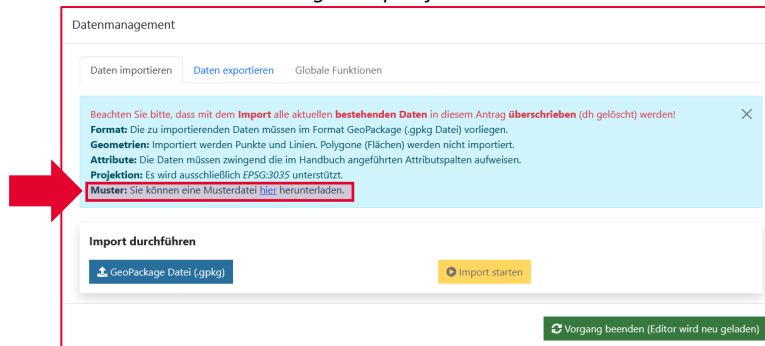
Datenmanagement

Daten importieren | Daten exportieren | Globale Funktionen

Beachten Sie bitte, dass mit dem **Import** alle aktuellen **bestehenden Daten** in diesem Antrag **überschrieben** (dh gelöscht) werden!
**Format:** Die zu importierenden Daten müssen im Format GeoPackage (.gpkg Datei) vorliegen.
**Geometrien:** Importiert werden Punkte und Linien. Polygone (Flächen) werden nicht importiert.
**Attribute:** Die Daten müssen zwingend die im Handbuch angeführten Attributspalten aufweisen.
**Projektion:** Es wird ausschließlich *EPSG:3035* unterstützt.
**Muster:** Sie können eine Musterdatei hier herunterladen.

×

Import durchführen

GeoPackage Datei (.gpkg)

Import starten

Vorgang beenden (Editor wird neu geladen)